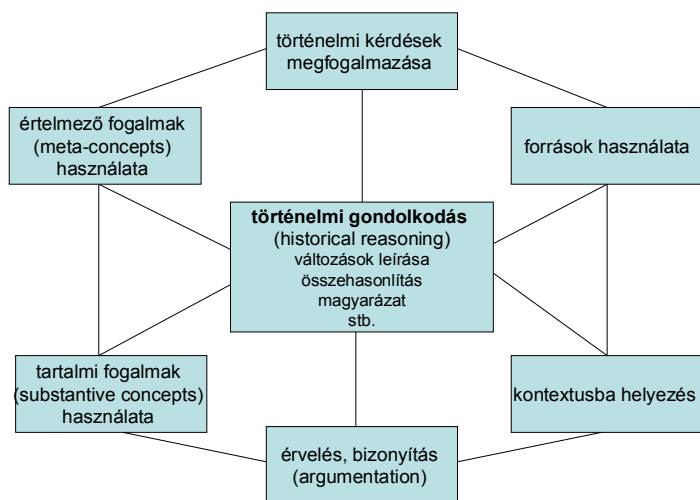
történelmi kérdések megfogalmazása

értelmező fogalmak (meta-concepts) használata

források használata

**történelmi gondolkodás**
(historical reasoning)
változások leírása
összehasonlítás
magyarázat
stb.

tartalmi fogalmak (substantive concepts) használata

kontextusba helyezés

érvelés, bizonyítás (argumentation)